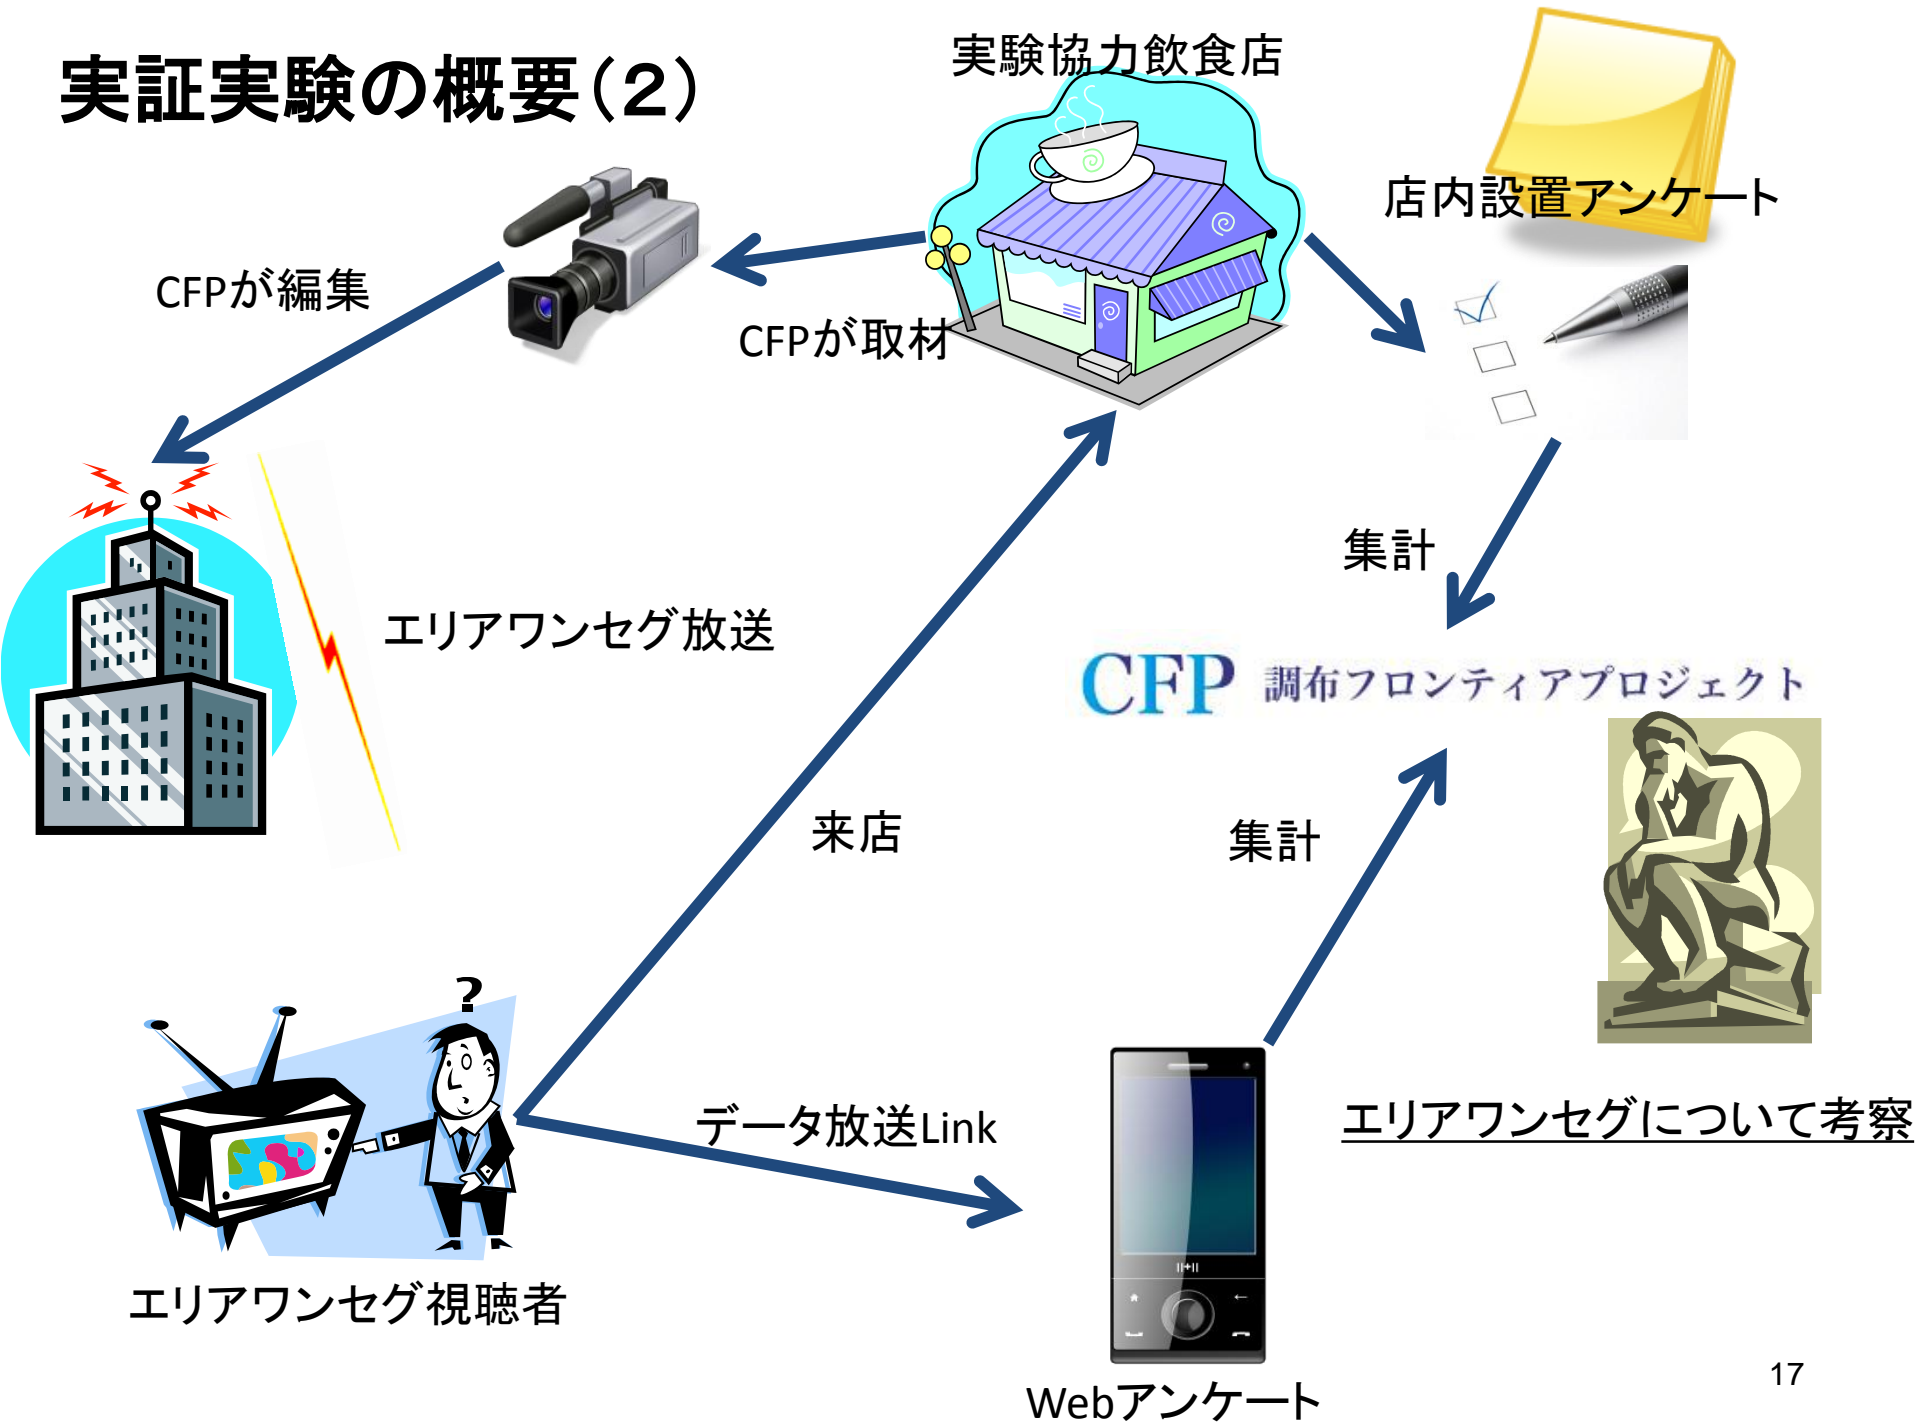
実証実験の概要(2)

実験協力飲食店

店内設置アンケート

CFPが編集

CFPが取材

集計

エリアワンセグ放送

CFP 調布フロンティアプロジェクト

来店

集計

?

データ放送Link

エリアワンセグについて考察

エリアワンセグ視聴者

Webアンケート

17